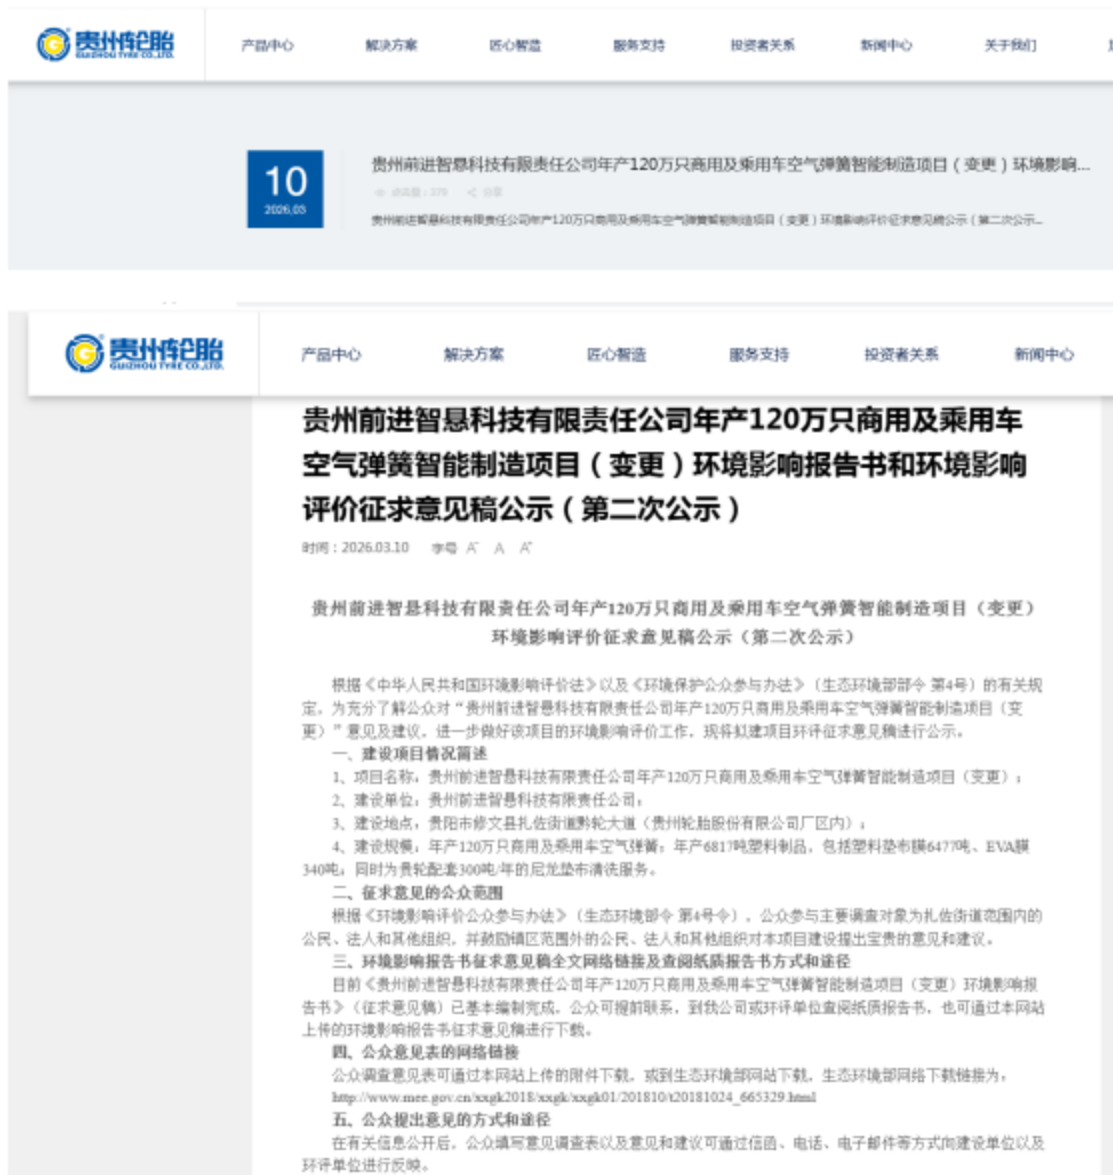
贵州轮胎 GUIZHOU TYRE CO.,LTD.

产品中心 解决方案 匠心智造 服务支持 投资者关系 新闻中心 关于我们

10
2026.03

贵州前进智悬科技有限责任公司年产120万只商用及乘用车空气弹簧智能制造项目（变更）环境影响...

点击量：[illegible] 分享

贵州前进智悬科技有限责任公司年产120万只商用及乘用车空气弹簧智能制造项目（变更）环境影响评价征求意见稿公示（第二次公示...

贵州轮胎 GUIZHOU TYRE CO.,LTD.

产品中心 解决方案 匠心智造 服务支持 投资者关系 新闻中心

贵州前进智悬科技有限责任公司年产120万只商用及乘用车空气弹簧智能制造项目（变更）环境影响报告书和环境影响评价征求意见稿公示（第二次公示）

时间：2026.03.10 字号 A A A

贵州前进智悬科技有限责任公司年产120万只商用及乘用车空气弹簧智能制造项目（变更）环境影响评价征求意见稿公示（第二次公示）

根据《中华人民共和国环境影响评价法》以及《环境保护公众参与办法》（生态环境部部令 第4号）的有关规定，为充分了解公众对"贵州前进智悬科技有限责任公司年产120万只商用及乘用车空气弹簧智能制造项目（变更）"意见及建议，进一步做好该项目的环境影响评价工作，现将拟建项目环评征求意见稿进行公示。

一、建设项目情况简述

1、项目名称：贵州前进智悬科技有限责任公司年产120万只商用及乘用车空气弹簧智能制造项目（变更）；

2、建设单位：贵州前进智悬科技有限责任公司；

3、建设地点：贵阳市修文县扎佐街道黔轮大道（贵州轮胎股份有限公司厂区内）；

4、建设规模：年产120万只商用及乘用车空气弹簧；年产6817吨塑料制品，包括塑料垫布膜6477吨、EVA膜340吨；同时为贵轮配套300吨/年的尼龙垫布清洗服务。

二、征求意见的公众范围

根据《环境影响评价公众参与办法》（生态环境部令 第4号令），公众参与主要调查对象为扎佐街道范围内的公民、法人和其他组织，并鼓励镇区范围外的公民、法人和其他组织对本项目建设提出宝贵的意见和建议。

三、环境影响报告书征求意见稿全文网络链接及查阅纸质报告书方式和途径

目前《贵州前进智悬科技有限责任公司年产120万只商用及乘用车空气弹簧智能制造项目（变更）环境影响报告书》（征求意见稿）已基本编制完成。公众可提前联系，到我公司或环评单位查阅纸质报告书，也可通过本网站上传的环境影响报告书征求意见稿进行下载。

四、公众意见表的网络链接

公众调查意见表可通过本网站上传的附件下载，或到生态环境部网站下载，生态环境部网络下载链接为：http://www.mee.gov.cn/xxgk2018/xxgk/xxgk01/201810/t20181024_665329.html

五、公众提出意见的方式和途径

在有关信息公开后，公众填写意见调查表以及意见和建议可通过信函、电话、电子邮件等方式向建设单位以及环评单位进行反映。